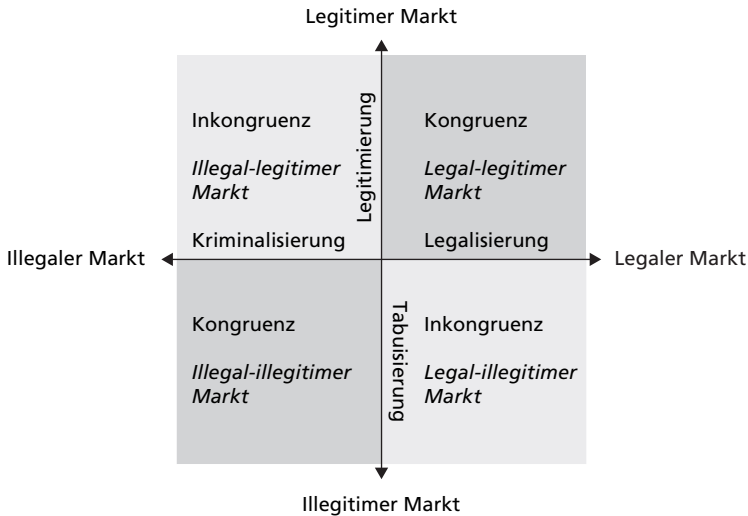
Legitimer Markt

Legitimierung

Inkongruenz

*Illegal-legitimer Markt*

Kriminalisierung

Kongruenz

*Legal-legitimer Markt*

Legalisierung

Illegaler Markt

Legaler Markt

Kongruenz

*Illegal-illegitimer Markt*

Tabuisierung

Inkongruenz

*Legal-illegitimer Markt*

Illegitimer Markt